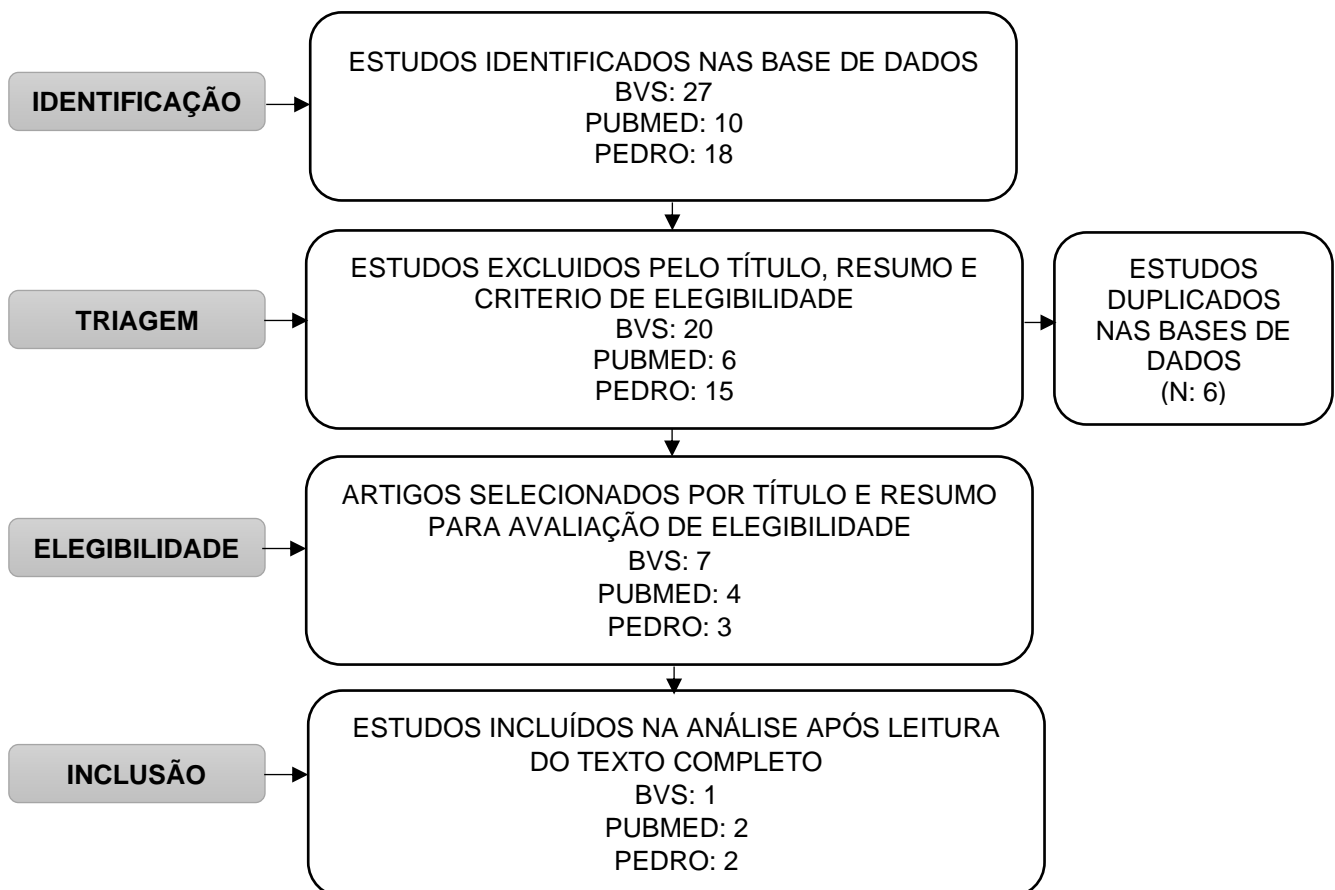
IDENTIFICAÇÃO

ESTUDOS IDENTIFICADOS NAS BASE DE DADOS
BVS: 27
PUBMED: 10
PEDRO: 18

TRIAGEM

ESTUDOS EXCLUIDOS PELO TÍTULO, RESUMO E CRITERIO DE ELEGIBILIDADE
BVS: 20
PUBMED: 6
PEDRO: 15

ESTUDOS DUPLICADOS NAS BASES DE DADOS
(N: 6)

ELEGIBILIDADE

ARTIGOS SELECIONADOS POR TÍTULO E RESUMO PARA AVALIAÇÃO DE ELEGIBILIDADE
BVS: 7
PUBMED: 4
PEDRO: 3

INCLUSÃO

ESTUDOS INCLUÍDOS NA ANÁLISE APÓS LEITURA DO TEXTO COMPLETO
BVS: 1
PUBMED: 2
PEDRO: 2